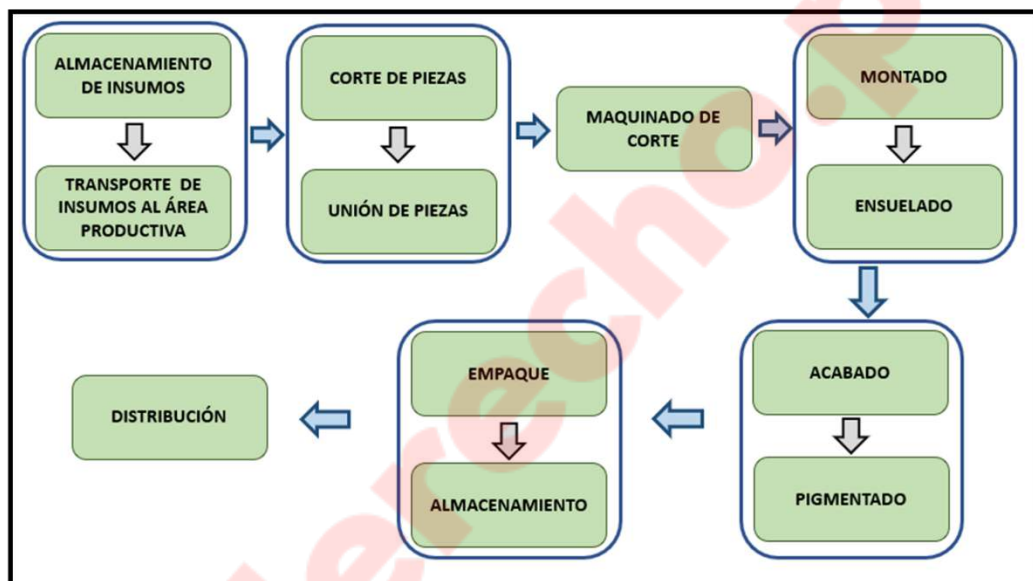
ALMACENAMIENTO DE INSUMOS

TRANSPORTE DE INSUMOS AL ÁREA PRODUCTIVA

CORTE DE PIEZAS

UNIÓN DE PIEZAS

MAQUINADO DE CORTE

MONTADO

ENSUELADO

ACABADO

PIGMENTADO

EMPAQUE

ALMACENAMIENTO

DISTRIBUCIÓN

derecho.